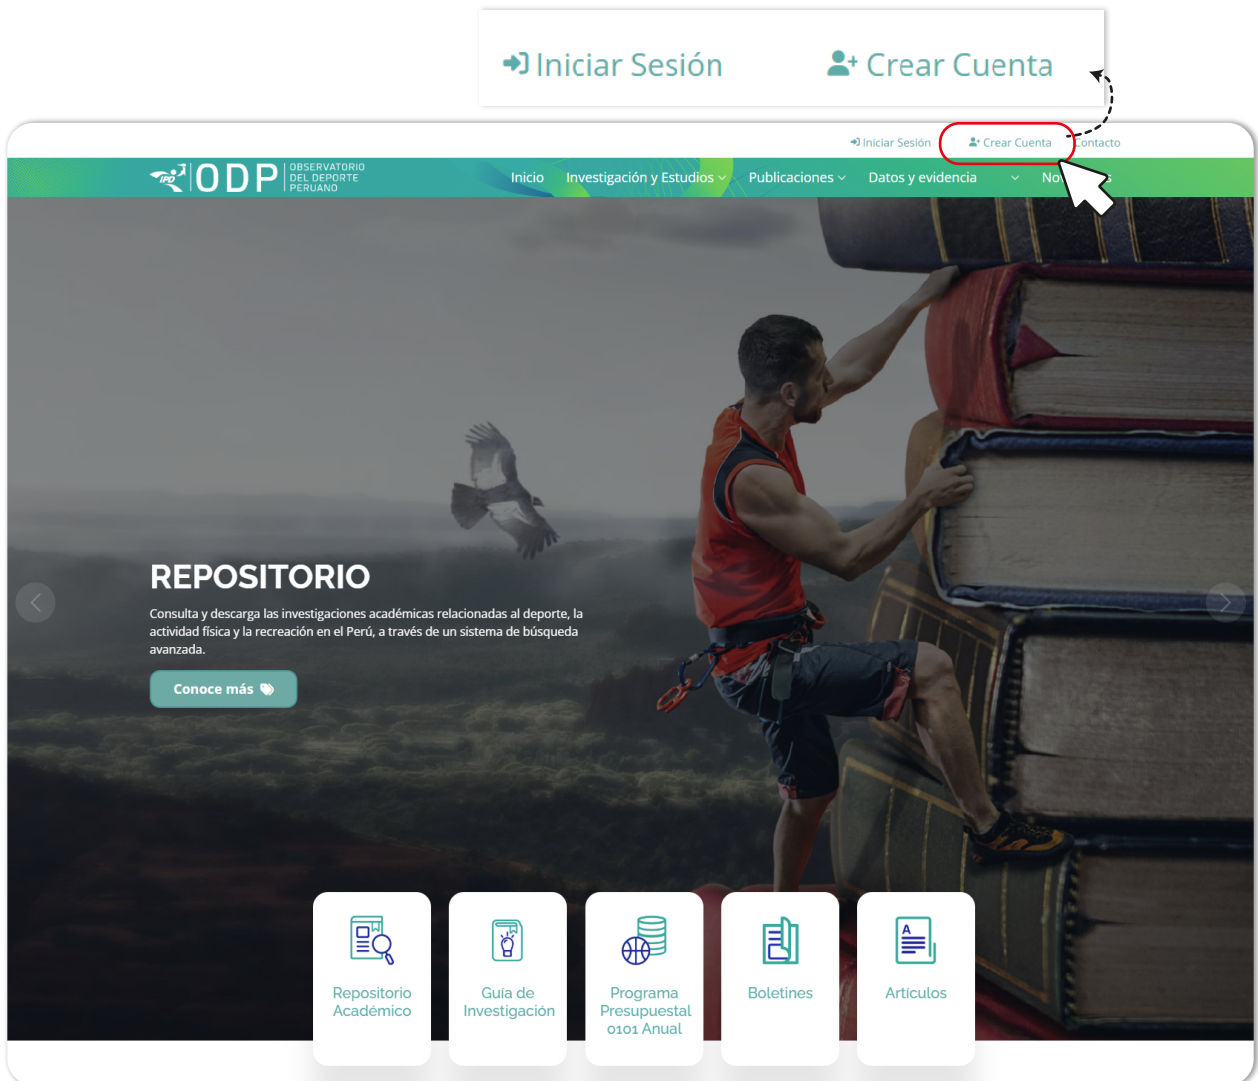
Iniciar Sesión Crear Cuenta

Iniciar Sesión Crear Cuenta Contacto

IPD ODP OBSERVATORIO DEL DEPORTE PERUANO

Inicio Investigación y Estudios Publicaciones Datos y evidencia No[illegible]s

REPOSITORIO

Consulta y descarga las investigaciones académicas relacionadas al deporte, la actividad física y la recreación en el Perú, a través de un sistema de búsqueda avanzada.

Conoce más

Repositorio Académico

Guía de Investigación

Programa Presupuestal 0101 Anual

Boletines

Artículos